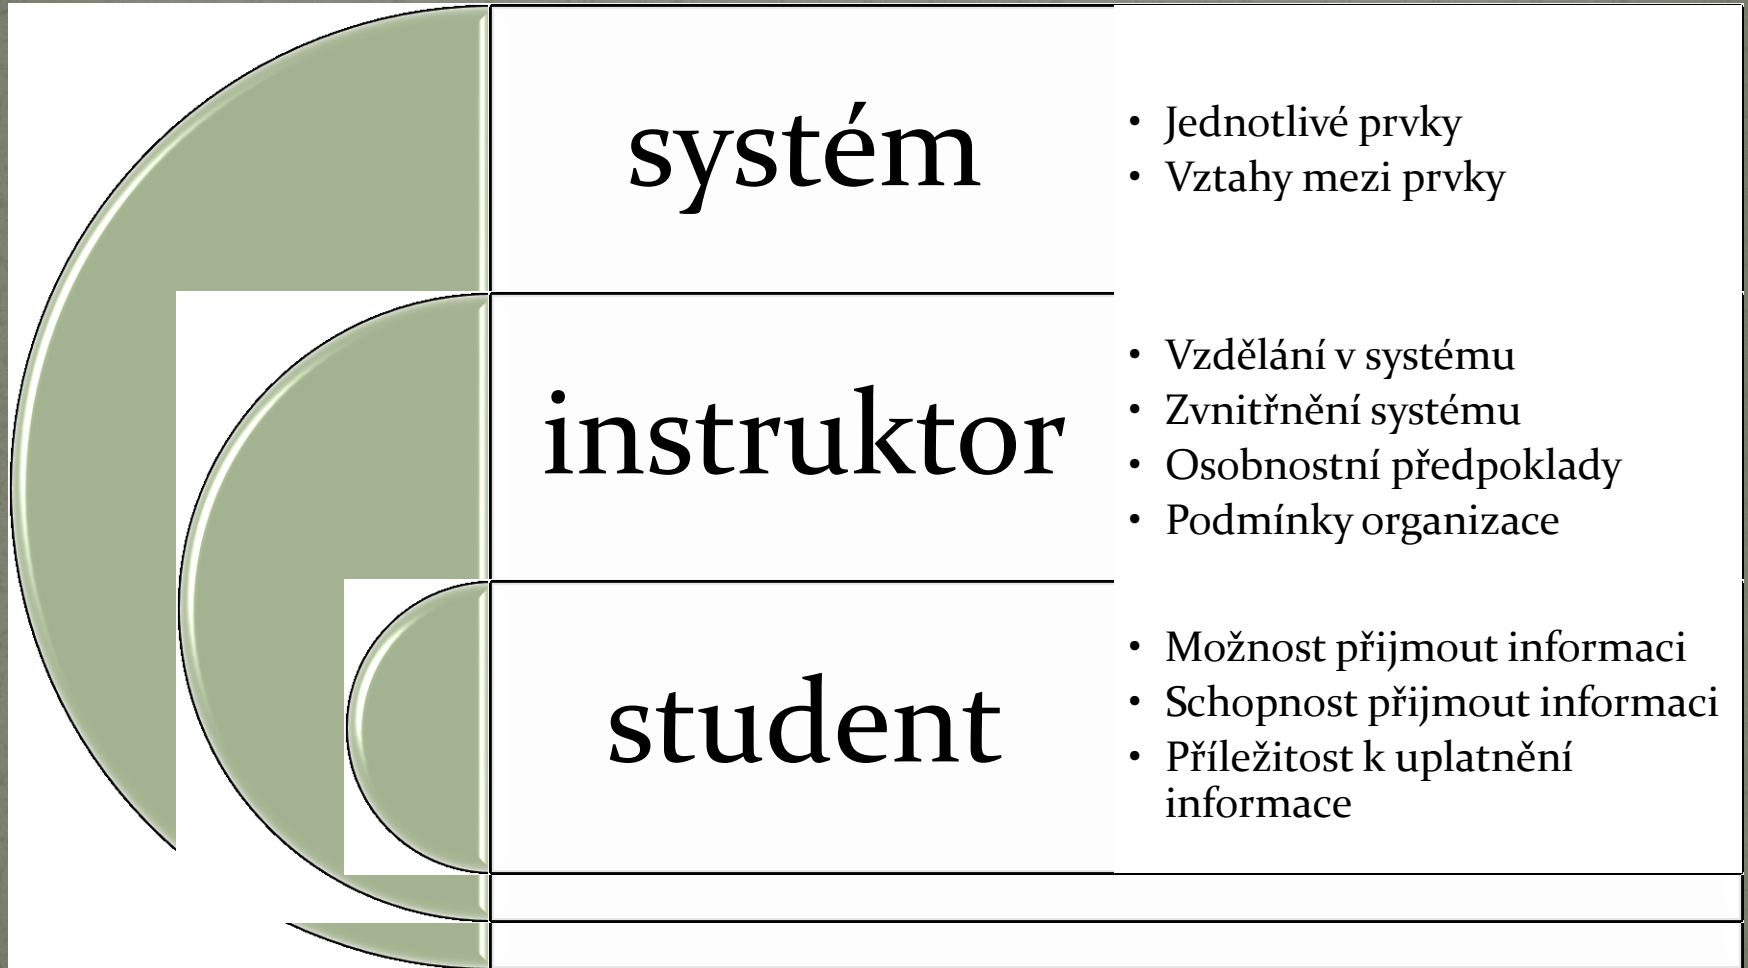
systém

- Jednotlivé prvky
- Vztahy mezi prvky

instruktor

- Vzdělání v systému
- Zvnitřnění systému
- Osobnostní předpoklady
- Podmínky organizace

student

- Možnost přijmout informaci
- Schopnost přijmout informaci
- Příležitost k uplatnění informace